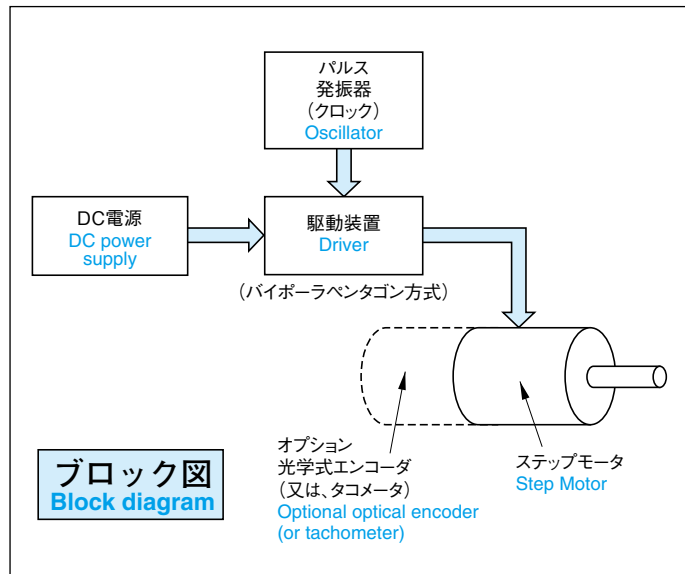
パルス
発振器
（クロック）
Oscillator

DC電源
DC power supply

駆動装置
Driver

（バイポーラペンタゴン方式）

オプション
光学式エンコーダ
（又は、タコメータ）
Optional optical encoder
(or tachometer)

ステップモータ
Step Motor

ブロック図
Block diagram